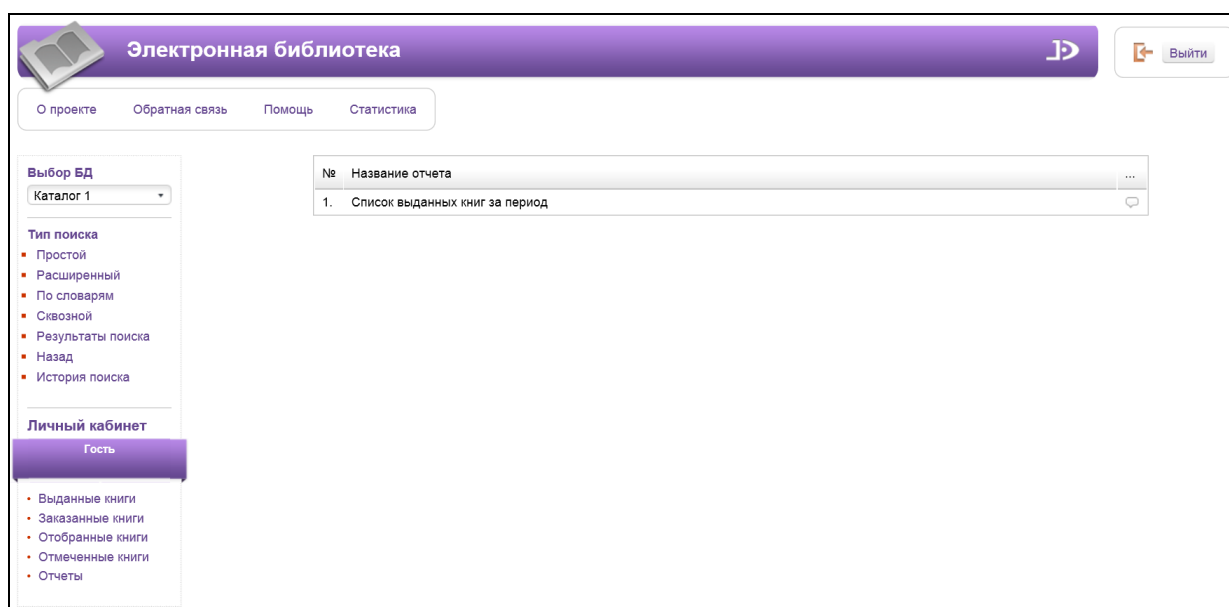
Электронная библиотека

Выйти

О проекте Обратная связь Помощь Статистика

Выбор БД
Каталог 1

Тип поиска
- Простой
- Расширенный
- По словарям
- Сквозной
- Результаты поиска
- Назад
- История поиска

Личный кабинет
Гость

- Выданные книги
- Заказанные книги
- Отобранные книги
- Отмеченные книги
- Отчеты

| № | Название отчета | ... |
|---|---|---|
| 1. | Список выданных книг за период | |